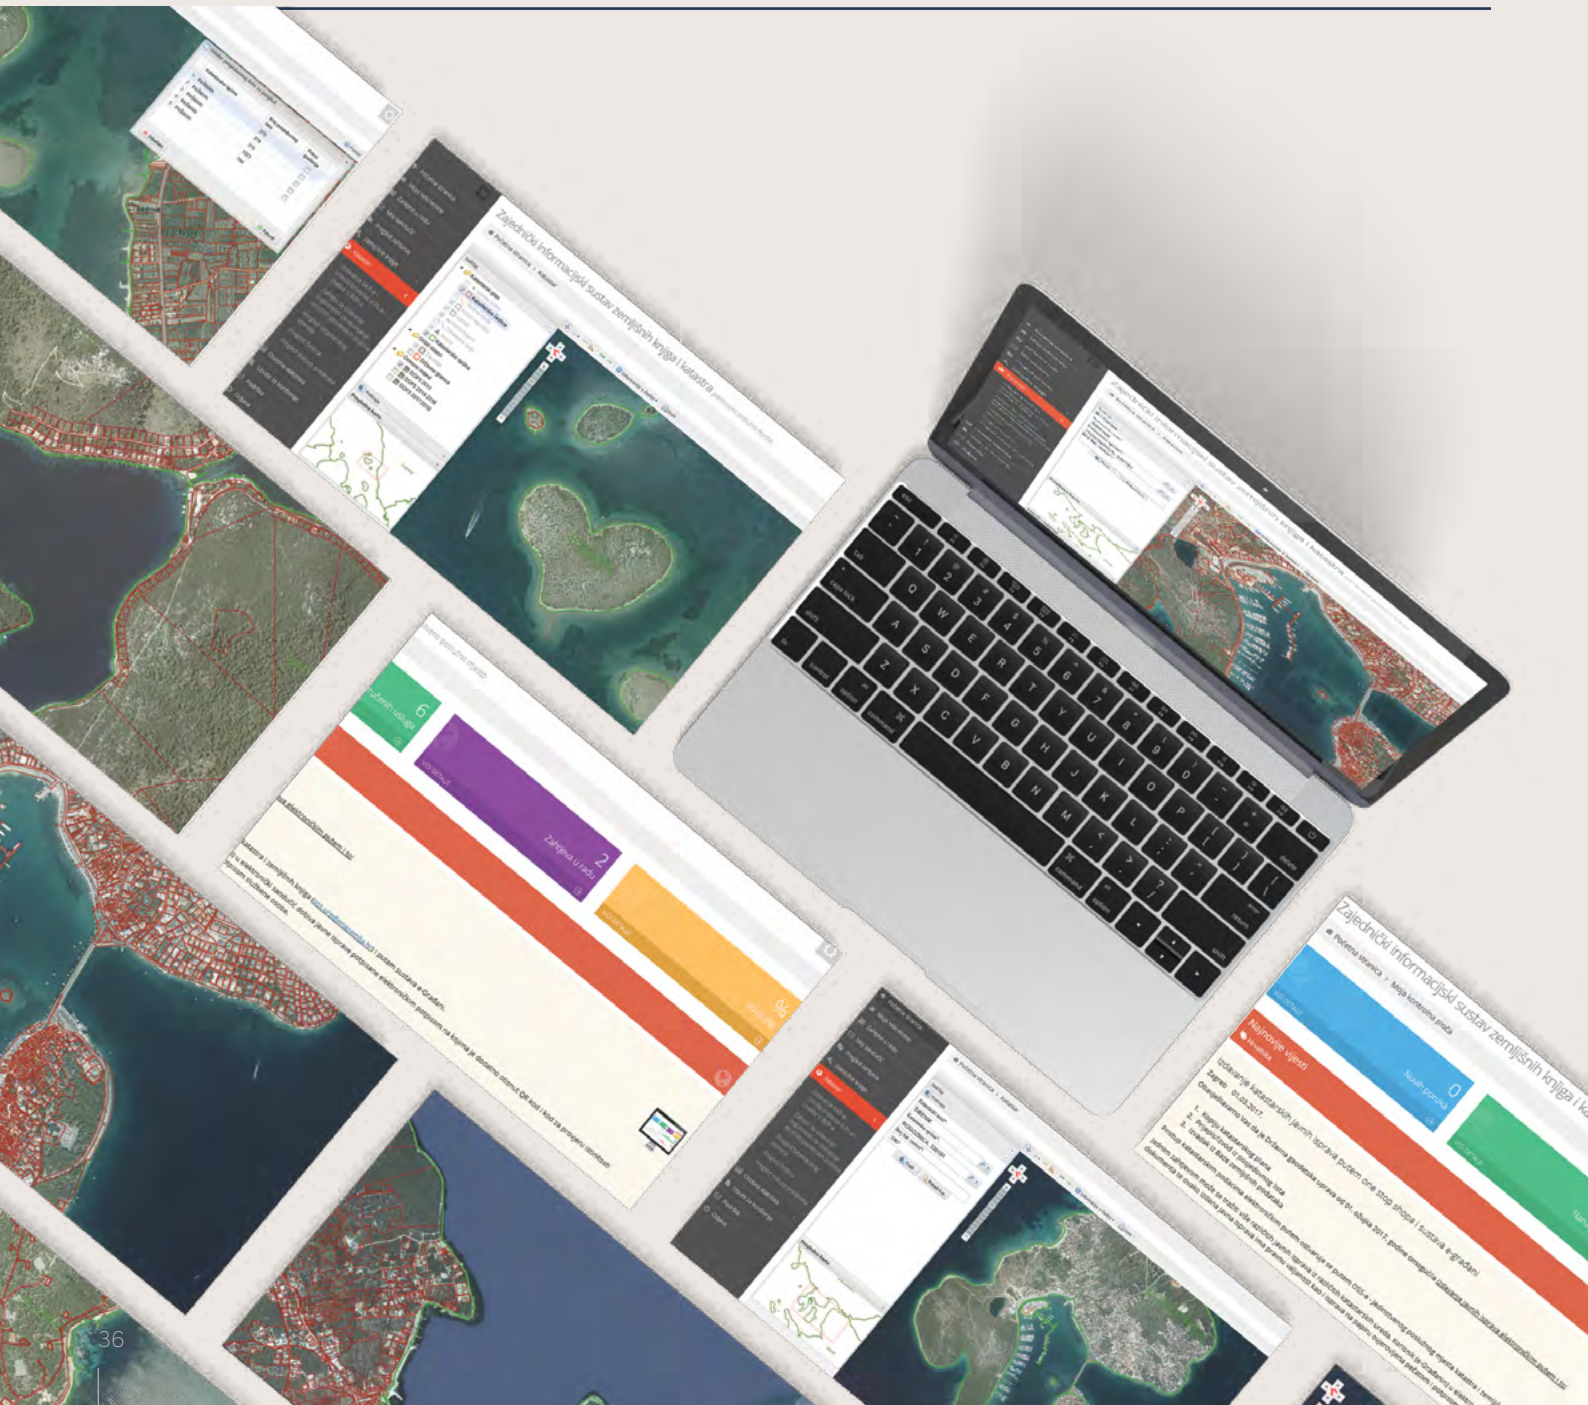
Zajednički informacijski sustav zemljišnih knjiga i katastra

Zajednički informacijski sustav zemljišnih knjiga i katastra

Zajednički informacijski sustav zemljišnih knjiga i k

Početna stranica › Moja kontrolna ploča

Najnovije vijesti

Novih poruka 0

Zahtjeva u radu 2

6

Izdavanje katastarskih javnih isprava putem one stop shopa i sustava e-građani

36